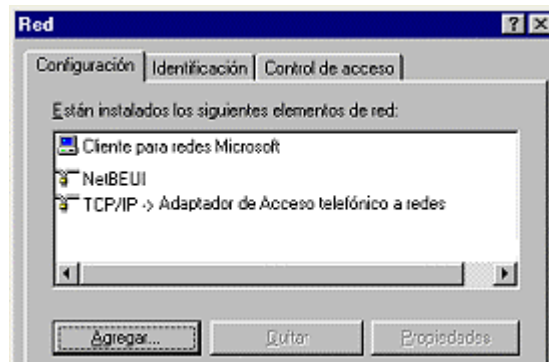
Red

Configuración | Identificación | Control de acceso

Están instalados los siguientes elementos de red:

Cliente para redes Microsoft
NetBEUI
TCP/IP -> Adaptador de Acceso telefónico a redes

Agregar... | Quitar | Propiedades